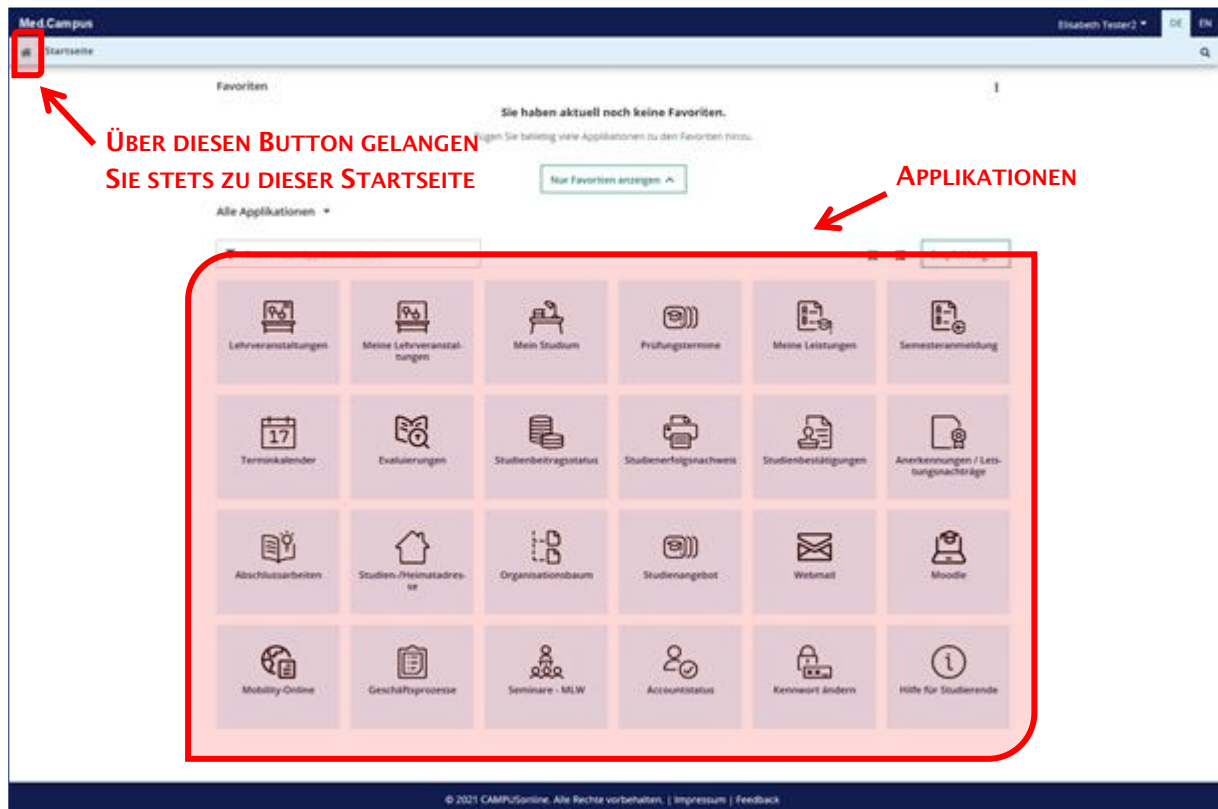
Med.Campus

Elisabeth Tester2 DE EN

Startseite

Favoriten

Sie haben aktuell noch keine Favoriten.

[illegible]gen Sie beliebig viele Applikationen zu den Favoriten hinzu.

ÜBER DIESEN BUTTON GELANGEN SIE STETS ZU DIESER STARTSEITE

Nur Favoriten anzeigen

APPLIKATIONEN

Alle Applikationen

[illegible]

| Lehrveranstaltungen | Meine Lehrveranstaltungen | Mein Studium | Prüfungstermine | Meine Leistungen | Semesteranmeldung |
|---|---|---|---|---|---|
| 17 Terminkalender | Evaluierungen | Studienbeitragsstatus | Studienerfolgsnachweis | Studienbestätigungen | Anerkennungen / Leistungsnachträge |
| Abschlussarbeiten | Studien-/Heimatadresse | Organisationsbaum | Studienangebot | Webmail | Moodle |
| Mobility-Online | Geschäftsprozesse | Seminare - MLW | Accountstatus | Kennwort ändern | Hilfe für Studierende |

© 2021 CAMPUSonline. Alle Rechte vorbehalten. | Impressum | Feedback